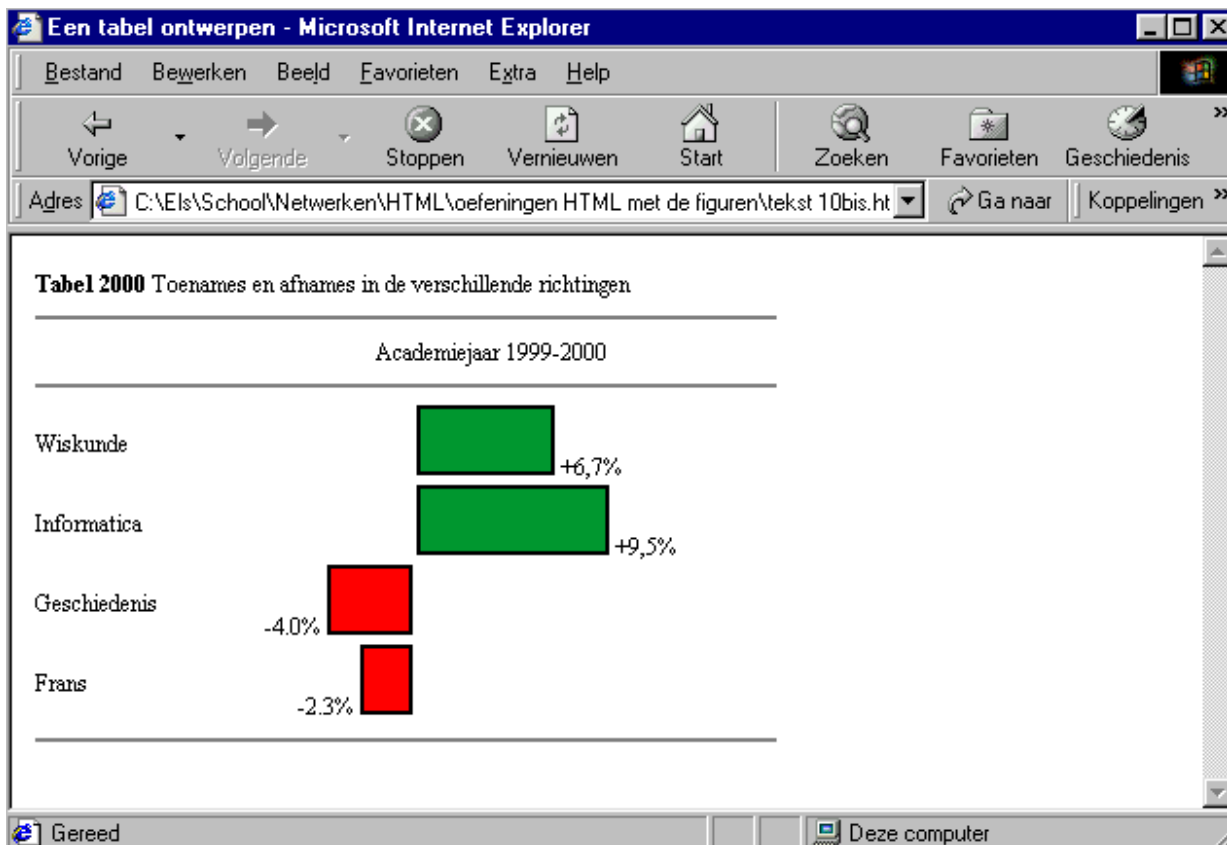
Een tabel ontwerpen - Microsoft Internet Explorer

Bestand Bewerken Beeld Favorieten Extra Help

Vorige Volgende Stoppen Vernieuwen Start Zoeken Favorieten Geschiedenis

Adres C:\Els\School\Netwerken\HTML\oefeningen HTML met de figuren\tekst 10bis.ht Ga naar Koppelingen »

**Tabel 2000** Toenames en afnames in de verschillende richtingen

Academiejaar 1999-2000

Wiskunde +6,7%

Informatica +9,5%

Geschiedenis -4.0%

Frans -2.3%

Gereed Deze computer